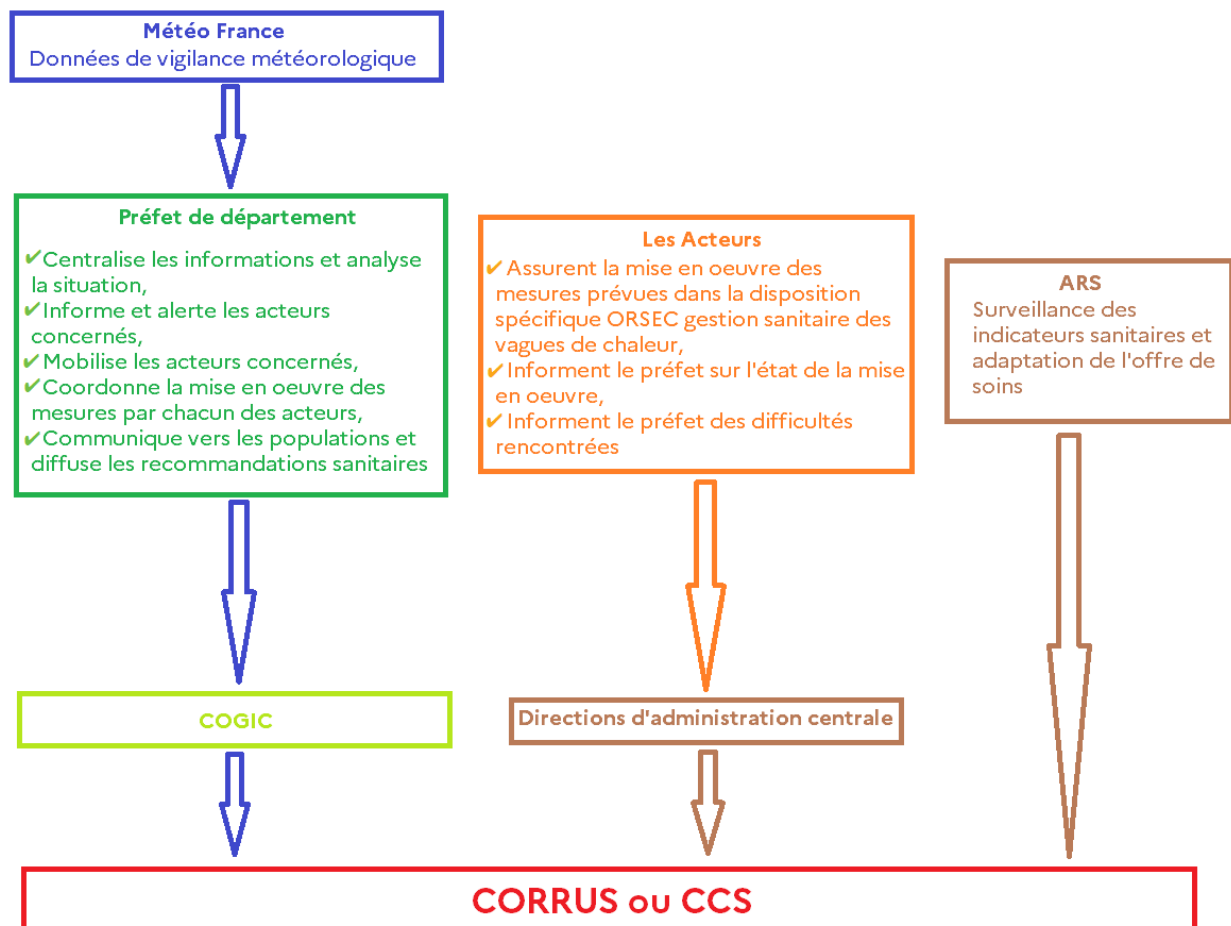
Météo France
Données de vigilance météorologique

Préfet de département
✔Centralise les informations et analyse la situation,
✔Informe et alerte les acteurs concernés,
✔Mobilise les acteurs concernés,
✔Coordonne la mise en oeuvre des mesures par chacun des acteurs,
✔Communique vers les populations et diffuse les recommandations sanitaires

Les Acteurs
✔Assurent la mise en oeuvre des mesures prévues dans la disposition spécifique ORSEC gestion sanitaire des vagues de chaleur,
✔Informent le préfet sur l'état de la mise en oeuvre,
✔Informent le préfet des difficultés rencontrées

ARS
Surveillance des indicateurs sanitaires et adaptation de l'offre de soins

COGIC

Directions d'administration centrale

CORRUS ou CCS